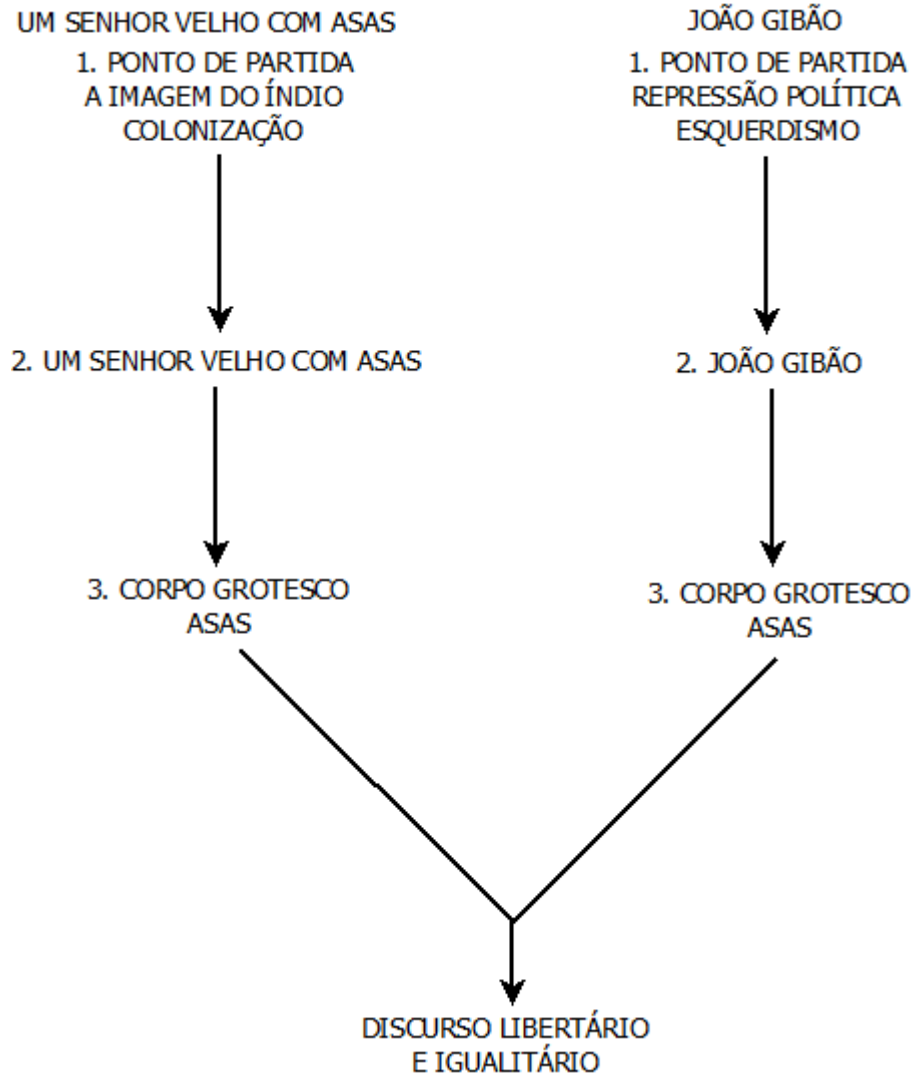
UM SENHOR VELHO COM ASAS
1. PONTO DE PARTIDA
A IMAGEM DO ÍNDIO
COLONIZAÇÃO

2. UM SENHOR VELHO COM ASAS

3. CORPO GROTESCO
ASAS

JOÃO GIBÃO
1. PONTO DE PARTIDA
REPRESSÃO POLÍTICA
ESQUERDISMO

2. JOÃO GIBÃO

3. CORPO GROTESCO
ASAS

DISCURSO LIBERTÁRIO
E IGUALITÁRIO